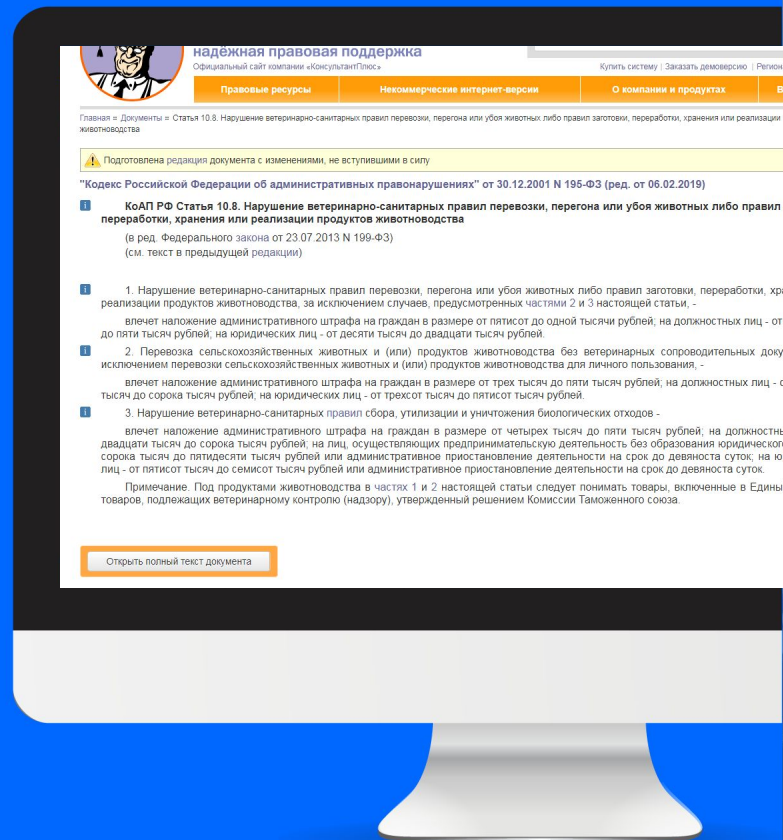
надёжная правовая поддержка
Официальный сайт компании «КонсультантПлюс»

Купить систему | Заказать демоверсию | Регион

Правовые ресурсы | Некоммерческие интернет-версии | О компании и продуктах | В

Главная » Документы » Статья 10.8. Нарушение ветеринарно-санитарных правил перевозки, перегона или убоя животных либо правил заготовки, переработки, хранения или реализации животноводства

Подготовлена редакция документа с изменениями, не вступившими в силу

"Кодекс Российской Федерации об административных правонарушениях" от 30.12.2001 N 195-ФЗ (ред. от 06.02.2019)

КоАП РФ Статья 10.8. Нарушение ветеринарно-санитарных правил перевозки, перегона или убоя животных либо правил переработки, хранения или реализации продуктов животноводства

(в ред. Федерального закона от 23.07.2013 N 199-ФЗ)
(см. текст в предыдущей редакции)

1. Нарушение ветеринарно-санитарных правил перевозки, перегона или убоя животных либо правил заготовки, переработки, хра реализации продуктов животноводства, за исключением случаев, предусмотренных частями 2 и 3 настоящей статьи, -

влечет наложение административного штрафа на граждан в размере от пятисот до одной тысячи рублей; на должностных лиц - от до пяти тысяч рублей; на юридических лиц - от десяти тысяч до двадцати тысяч рублей.

2. Перевозка сельскохозяйственных животных и (или) продуктов животноводства без ветеринарных сопроводительных доку исключением перевозки сельскохозяйственных животных и (или) продуктов животноводства для личного пользования, -

влечет наложение административного штрафа на граждан в размере от трех тысяч до пяти тысяч рублей; на должностных лиц - о тысяч до сорока тысяч рублей; на юридических лиц - от трехсот тысяч до пятисот тысяч рублей.

3. Нарушение ветеринарно-санитарных правил сбора, утилизации и уничтожения биологических отходов -

влечет наложение административного штрафа на граждан в размере от четырех тысяч до пяти тысяч рублей; на должностны двадцати тысяч до сорока тысяч рублей; на лиц, осуществляющих предпринимательскую деятельность без образования юридического сорока тысяч до пятидесяти тысяч рублей или административное приостановление деятельности на срок до девяноста суток; на ю лиц - от пятисот тысяч до семисот тысяч рублей или административное приостановление деятельности на срок до девяноста суток.

Примечание. Под продуктами животноводства в частях 1 и 2 настоящей статьи следует понимать товары, включенные в Едины товаров, подлежащих ветеринарному контролю (надзору), утвержденный решением Комиссии Таможенного союза.

Открыть полный текст документа